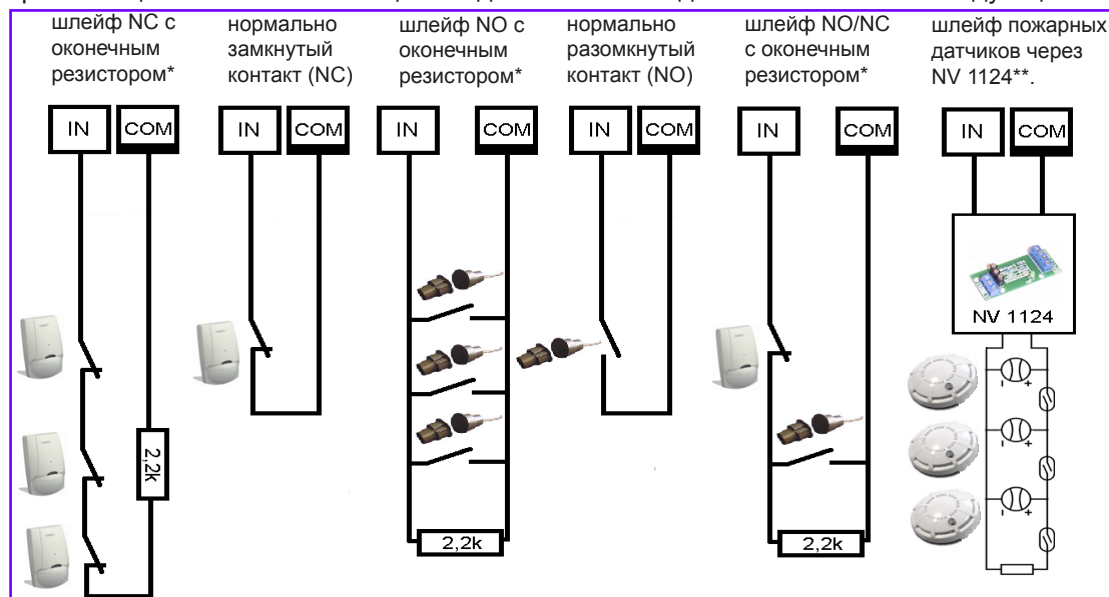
шлейф NC с оконечным резистором*

нормально замкнутый контакт (NC)

шлейф NO с оконечным резистором*

нормально разомкнутый контакт (NO)

шлейф NO/NC с оконечным резистором*

шлейф пожарных датчиков через NV 1124**.

IN COM

IN COM

IN COM

IN COM

IN COM

IN COM

NV 1124

2,2k

2,2k

2,2k